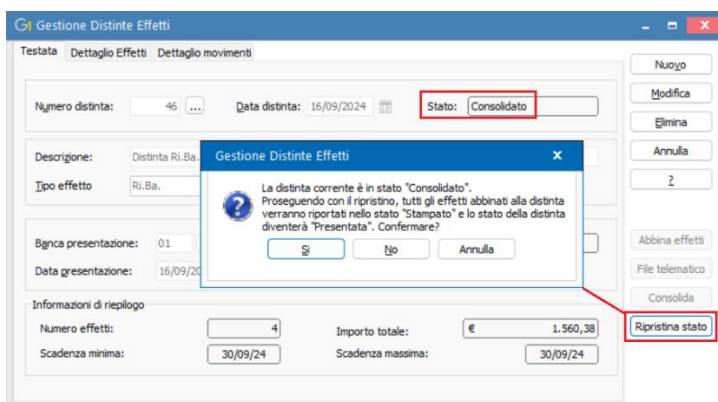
Gestione Distinte Effetti

Testata | Dettaglio Effetti | Dettaglio movimenti

Numero distinta: 46 ...
Data distinta: 16/09/2024
Stato: Consolidato

Descrizione: Distinta Ri.Ba.
Tipo effetto: Ri.Ba.

Banca presentazione: 01
Data presentazione: 16/09/20

Informazioni di riepilogo
Numero effetti: 4
Importo totale: € 1.560,38
Scadenza minima: 30/09/24
Scadenza massima: 30/09/24

Nuovo
Modifica
Elimina
Annulla
?
Abbina effetti
File telematico
Consolida
Ripristina stato

Gestione Distinte Effetti
La distinta corrente è in stato "Consolidato".
Proseguendo con il ripristino, tutti gli effetti abbinati alla distinta verranno riportati nello stato "Stampato" e lo stato della distinta diventerà "Presentata". Confermare?
Sì | No | Annulla